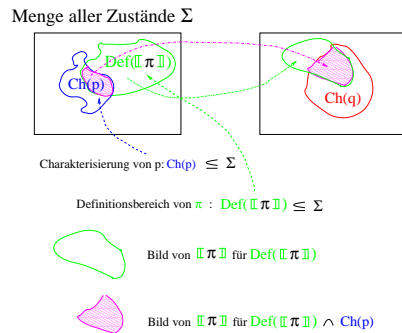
Menge aller Zustände $\Sigma$

$Def(\llbracket \pi \rrbracket)$

Ch(p)

Ch(q)

Charakterisierung von p: Ch(p) $\leq \Sigma$

Definitionsbereich von $\pi$ : $Def(\llbracket \pi \rrbracket) \leq \Sigma$

Bild von $\llbracket \pi \rrbracket$ für $Def(\llbracket \pi \rrbracket)$

Bild von $\llbracket \pi \rrbracket$ für $Def(\llbracket \pi \rrbracket) \cap$ Ch(p)